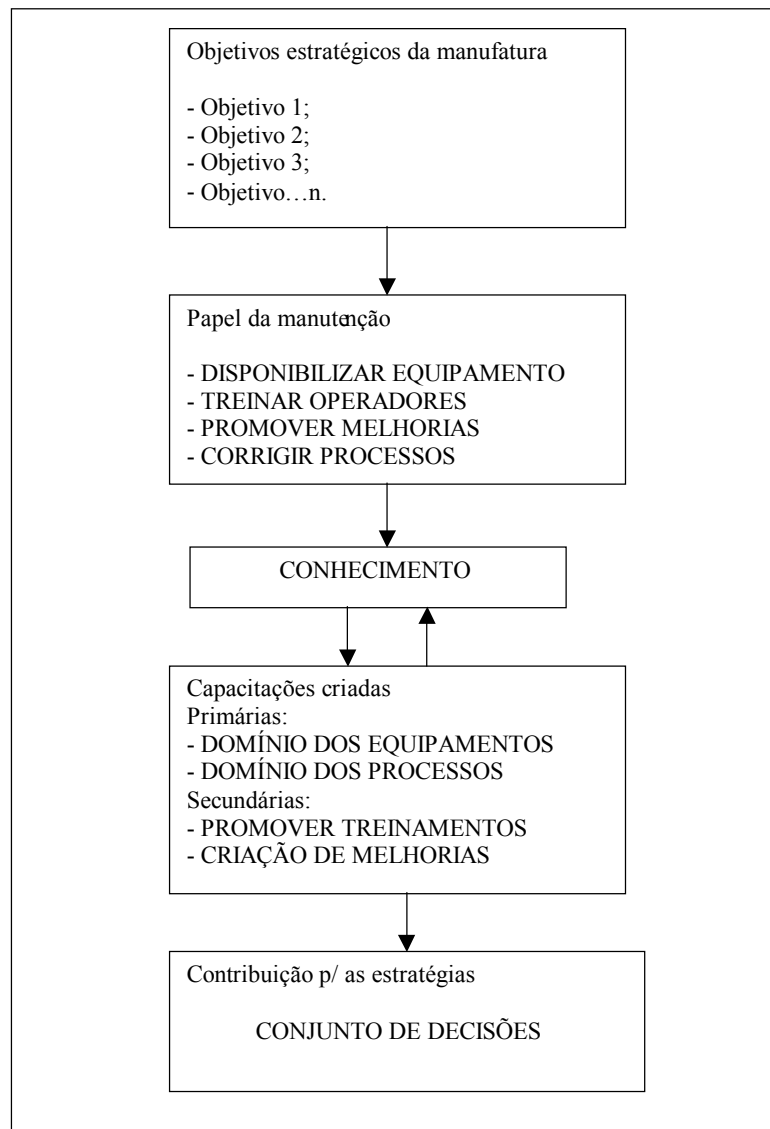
Objetivos estratégicos da manufatura

- Objetivo 1;
- Objetivo 2;
- Objetivo 3;
- Objetivo…n.

Papel da manutenção

- DISPONIBILIZAR EQUIPAMENTO
- TREINAR OPERADORES
- PROMOVER MELHORIAS
- CORRIGIR PROCESSOS

CONHECIMENTO

Capacitações criadas
Primárias:
- DOMÍNIO DOS EQUIPAMENTOS
- DOMÍNIO DOS PROCESSOS
Secundárias:
- PROMOVER TREINAMENTOS
- CRIAÇÃO DE MELHORIAS

Contribuição p/ as estratégias

CONJUNTO DE DECISÕES